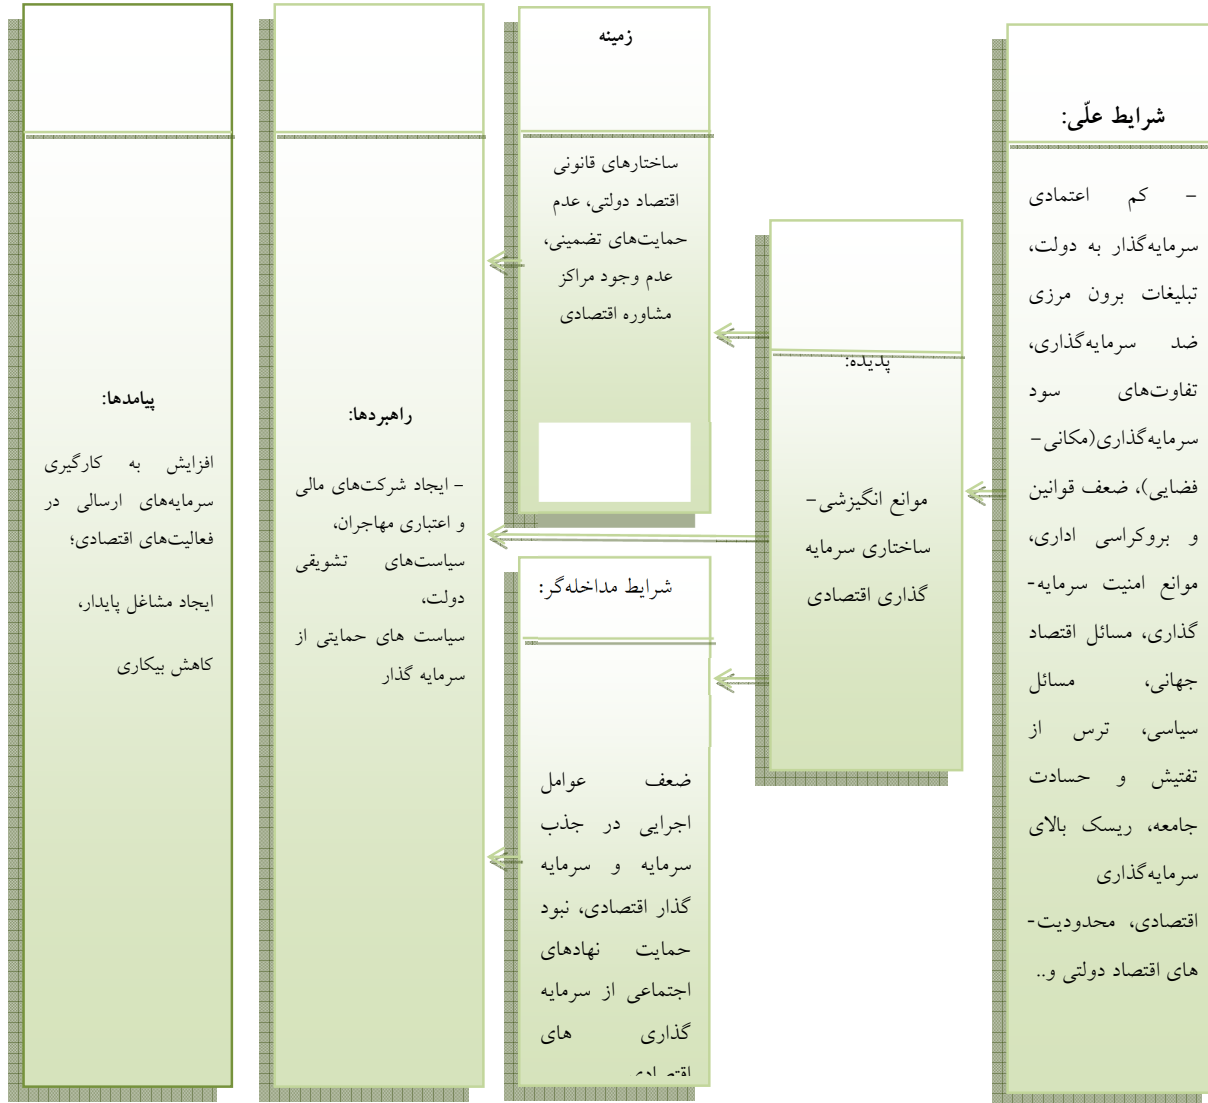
شرایط علّی:

- کم اعتمادی سرمایه‌گذار به دولت، تبلیغات برون مرزی ضد سرمایه‌گذاری، تفاوت‌های سود سرمایه‌گذاری(مکانی- فضایی)، ضعف قوانین و بروکراسی اداری، موانع امنیت سرمایه- گذاری، مسائل اقتصاد جهانی، مسائل سیاسی، ترس از تفتیش و حسادت جامعه، ریسک بالای سرمایه‌گذاری اقتصادی، محدودیت- های اقتصاد دولتی و..

پدیده:

موانع انگیزشی- ساختاری سرمایه گذاری اقتصادی

زمینه

ساختارهای قانونی اقتصاد دولتی، عدم حمایت‌های تضمینی، عدم وجود مراکز مشاوره اقتصادی

شرایط مداخله‌گر:

ضعف عوامل اجرایی در جذب سرمایه و سرمایه گذار اقتصادی، نبود حمایت نهادهای اجتماعی از سرمایه گذاری های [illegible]

راهبردها:

- ایجاد شرکت‌های مالی و اعتباری مهاجران، سیاست‌های تشویقی دولت، سیاست های حمایتی از سرمایه گذار

پیامدها:

افزایش به کارگیری سرمایه‌های ارسالی در فعالیت‌های اقتصادی؛

ایجاد مشاغل پایدار،

کاهش بیکاری